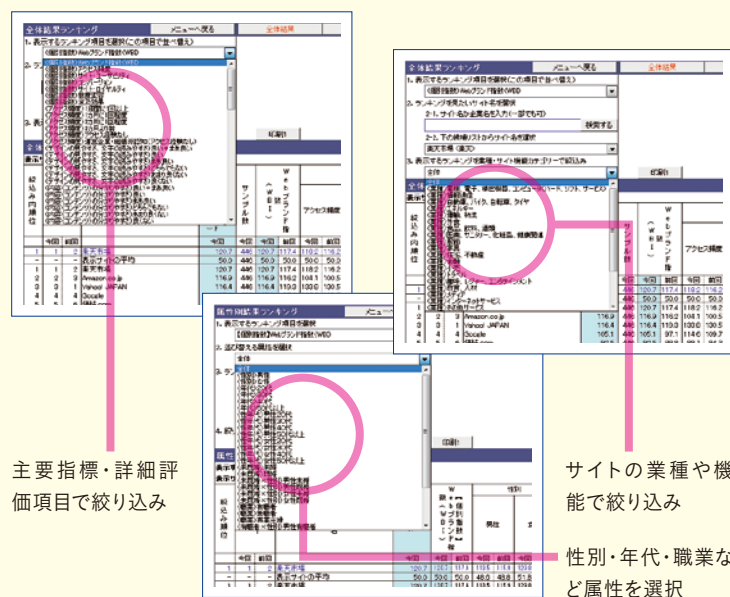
全体結果ランキング
メニューへ戻る
全体結果
1. 表示するランキング項目を選択(この項目で並べ替え)
《総合指標》Webブランド指数(WBI)

全体結果ランキング
メニューへ戻る
全体結果
1. 表示するランキング項目を選択(この項目で並べ替え)
《総合指標》Webブランド指数(WBI)
2. ランキングを見たいサイト名を選択
2-1. サイト名か企業名を入力(一部でも可)
検索する
2-2. 下の検索リストからサイト名を選択
楽天市場(楽天)
3. 表示するランキングを業種・サイト機能カテゴリーで絞込み
全体
印刷
電子・精密機器、エレクトロニクス、ソフト、サービス
バイク、自転車、タイヤ
飲料、通販
化粧品、健康関連
不動産
エンターテイメント
インターネットサービス
サンプル数
Webブランド指数(WBI)
アクセス頻度
今回
前回
Amazon.co.jp
Yahoo! JAPAN
Google

属性別結果ランキング
メニュー
1. 表示するランキング項目を選択
《総合指標》Webブランド指数(WBI)
2. 並び替える属性を選択
全体
印刷
絞込み内順位
サンプル数
Webブランド指数(WBI)
性別
男性
今回
前回
楽天市場
表示サイトの平均

絞込み内順位
サンプル数
Webブランド指数(WBI)
アクセス頻度
今回
前回
楽天市場
表示サイトの平均
楽天市場
Amazon.co.jp
Yahoo! JAPAN
Google
印刷

主要指標・詳細評価項目で絞り込み

サイトの業種や機能で絞り込み

性別・年代・職業など属性を選択